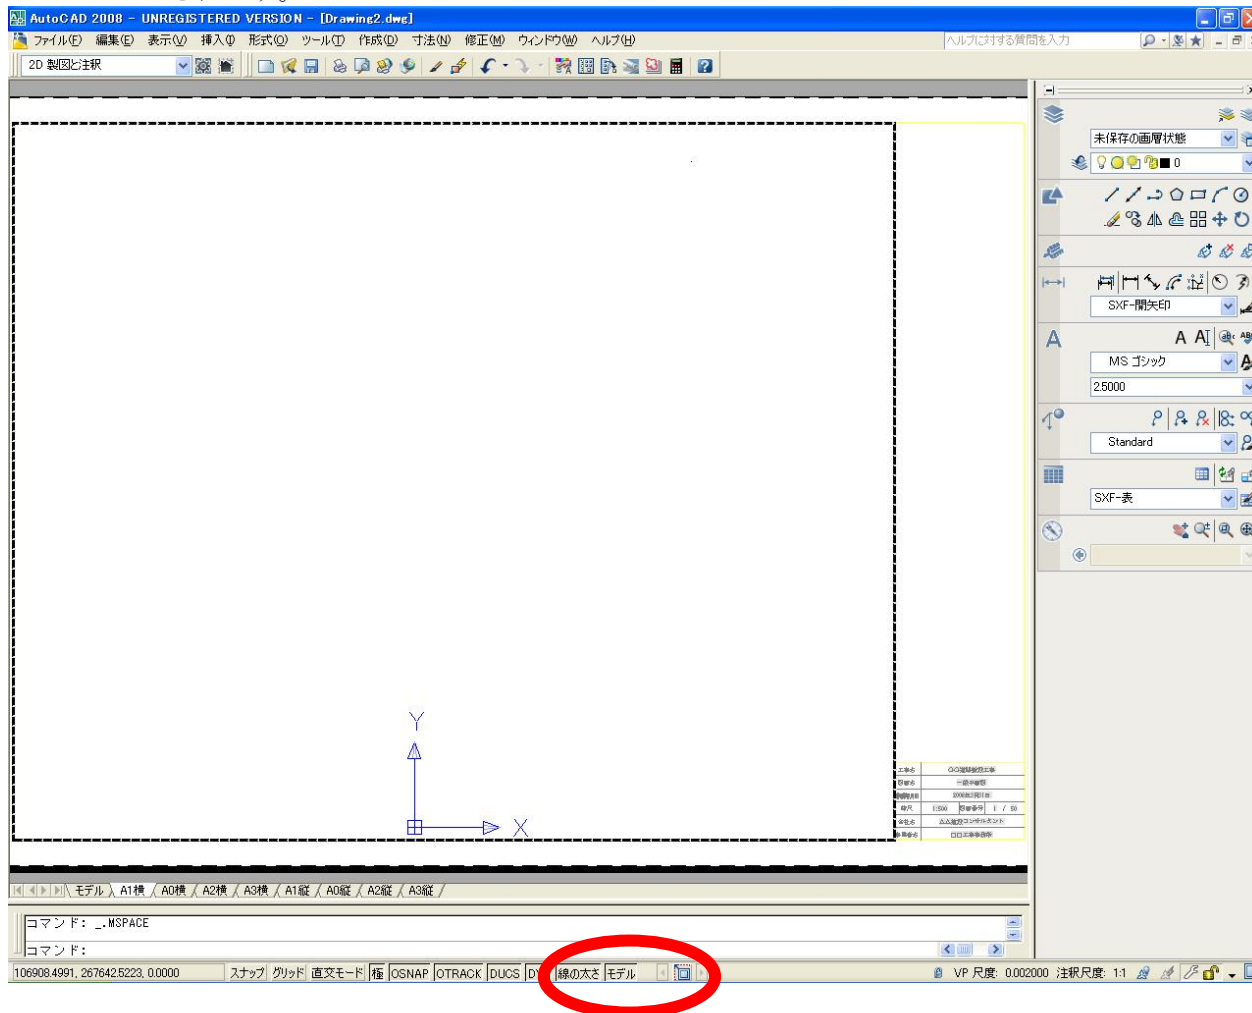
AutoCAD 2008 - UNREGISTERED VERSION - [Drawing2.dwg]

ファイル(F) 編集(E) 表示(V) 挿入(I) 形式(O) ツール(T) 作成(D) 寸法(N) 修正(M) ウィンドウ(W) ヘルプ(H)

ヘルプに対する質問を入力

2D 製図と注釈

未保存の画層状態

0

SXF-開矢印

A A

MS ゴシック

2.5000

Standard

SXF-表

Y

X

| 工事名 | ○○道路改良工事 |
|---|---|
| 図面名 | 一般平面図 |
| 作成年月日 | 2008年2月1日 |
| 縮尺 | 1:500 図面番号 1 / 50 |
| 会社名 | △△建設コンサルタント |
| 事業者名 | □□工事事務所 |

モデル A1横 A0横 A2横 A3横 A1縦 A0縦 A2縦 A3縦

コマンド: _.MSPACE

コマンド:

106908.4991, 267642.5223, 0.0000 スナップ グリッド 直交モード 極 OSNAP OTRACK DUCS DYN 線の太さ モデル

VP 尺度: 0.002000 注釈尺度: 1:1